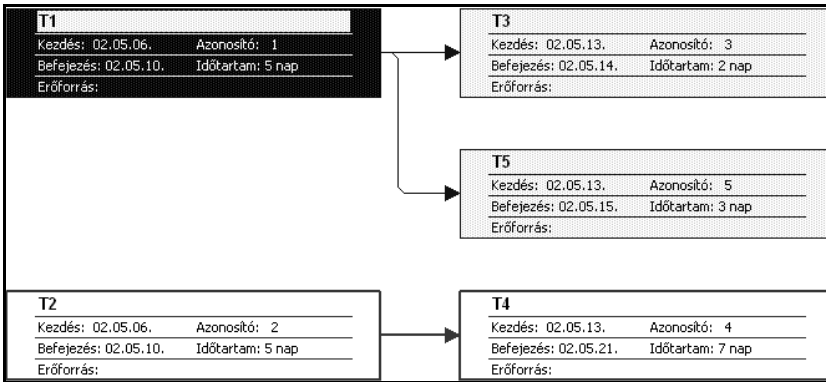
T1
Kezdés: 02.05.06. Azonosító: 1
Befejezés: 02.05.10. Időtartam: 5 nap
Erőforrás:

T3
Kezdés: 02.05.13. Azonosító: 3
Befejezés: 02.05.14. Időtartam: 2 nap
Erőforrás:

T5
Kezdés: 02.05.13. Azonosító: 5
Befejezés: 02.05.15. Időtartam: 3 nap
Erőforrás:

T2
Kezdés: 02.05.06. Azonosító: 2
Befejezés: 02.05.10. Időtartam: 5 nap
Erőforrás:

T4
Kezdés: 02.05.13. Azonosító: 4
Befejezés: 02.05.21. Időtartam: 7 nap
Erőforrás: